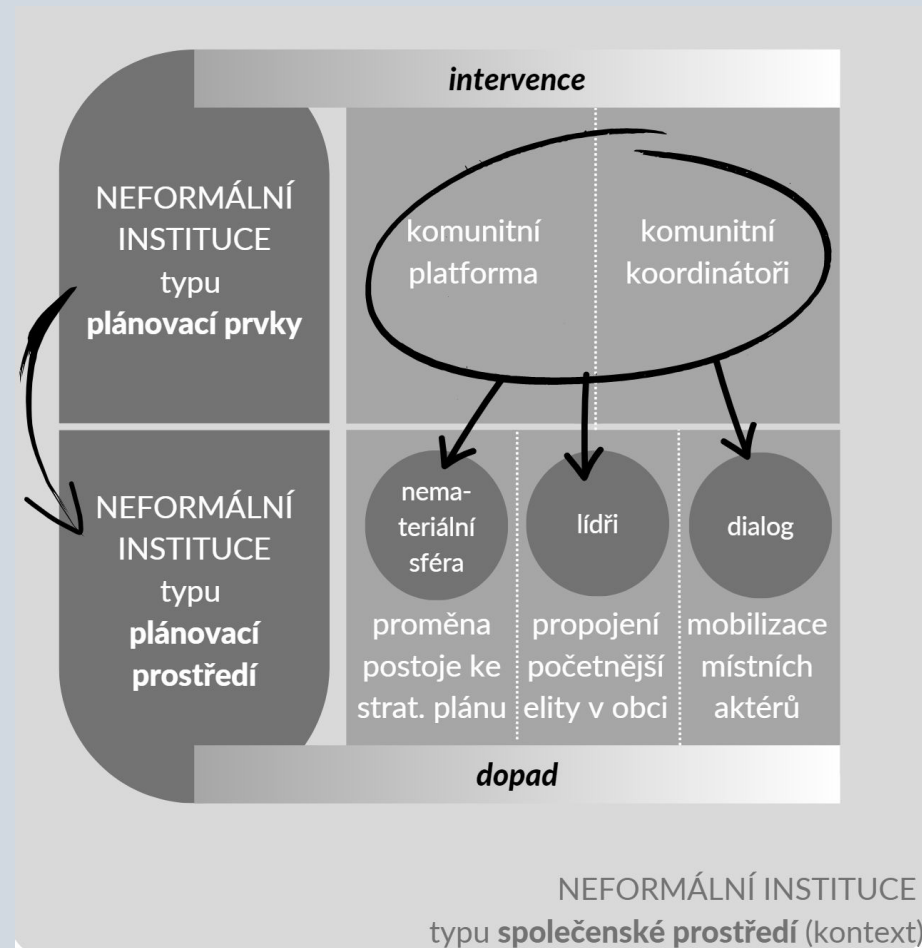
intervence

NEFORMÁLNÍ INSTITUCE typu **plánovací prvky**

komunitní platforma

komunitní koordinátoři

NEFORMÁLNÍ INSTITUCE typu **plánovací prostředí**

nemateriální sféra

lídři

dialog

proměna postoje ke strat. plánu

propojení početnější elity v obci

mobilizace místních aktérů

dopad

NEFORMÁLNÍ INSTITUCE typu **společenské prostředí** (kontext)